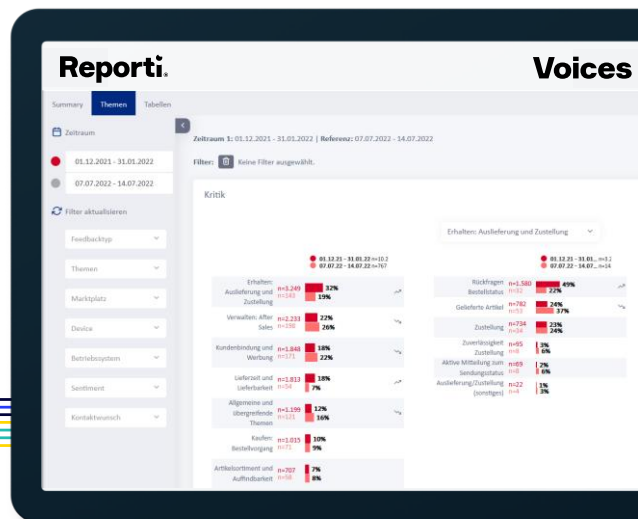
Reporti.

Voices

Summary Themen Tabellen

Zeitraum

01.12.2021 - 31.01.2022

07.07.2022 - 14.07.2022

Filter aktualisieren

Feedbacktyp

Themen

Marktplatz

Device

Betriebssystem

Sentiment

Kontaktwunsch

Zeitraum 1: 01.12.2021 - 31.01.2022 | Referenz: 07.07.2022 - 14.07.2022

Filter: Keine Filter ausgewählt.

Kritik

01.12.21 - 31.01.22 n=10.2
07.07.22 - 14.07.22 n=767

| | | |
|---|---|---|
| Erhalten: Auslieferung und Zustellung | n=3.249 n=143 | 32% 19% |
| Verwalten: After Sales | n=2.233 n=198 | 22% 26% |
| Kundenbindung und Werbung | n=1.848 n=171 | 18% 22% |
| Lieferzeit und Lieferbarkeit | n=1.813 n=54 | 18% 7% |
| Allgemeine und übergreifende Themen | n=1.199 n=123 | 12% 16% |
| Kaufen: Bestellvorgang | n=1.015 n=71 | 10% 9% |
| Artikelsortiment und Auffindbarkeit | n=707 n=58 | 7% 8% |

Erhalten: Auslieferung und Zustellung

01.12.21 - 31.01... n=3.1
07.07.22 - 14.07... n=14

| | | |
|---|---|---|
| Rückfragen Bestellstatus | n=1.580 n=32 | 49% 22% |
| Gelieferte Artikel | n=782 n=53 | 24% 37% |
| Zustellung | n=734 n=34 | 23% 24% |
| Zuverlässigkeit Zustellung | n=95 n=8 | 3% 6% |
| Aktive Mitteilung zum Sendungsstatus | n=69 n=8 | 2% 6% |
| Auslieferung/Zustellung (sonstiges) | n=22 n=4 | 1% 3% |